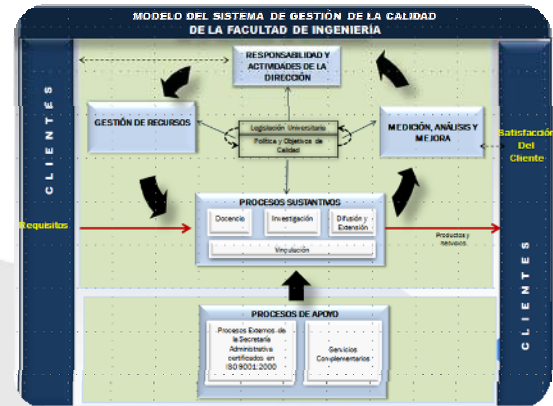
MODELO DEL SISTEMA DE GESTIÓN DE LA CALIDAD
DE LA FACULTAD DE INGENIERÍA

RESPONSABILIDAD Y ACTIVIDADES DE LA DIRECCIÓN

CLIENTES

GESTIÓN DE RECURSOS

Legislación Universitaria

Política y Objetivos de Calidad

MEDICIÓN, ANÁLISIS Y MEJORA

Satisfacción Del Cliente

PROCESOS SUSTANTIVOS

Docencia

Investigación

Difusión y Extensión

Vinculación

Requisitos

Productos y servicios

CLIENTES

PROCESOS DE APOYO

Procesos Externos de la Secretaría Administrativa certificados en ISO 9001:2000

Servicios Complementarios